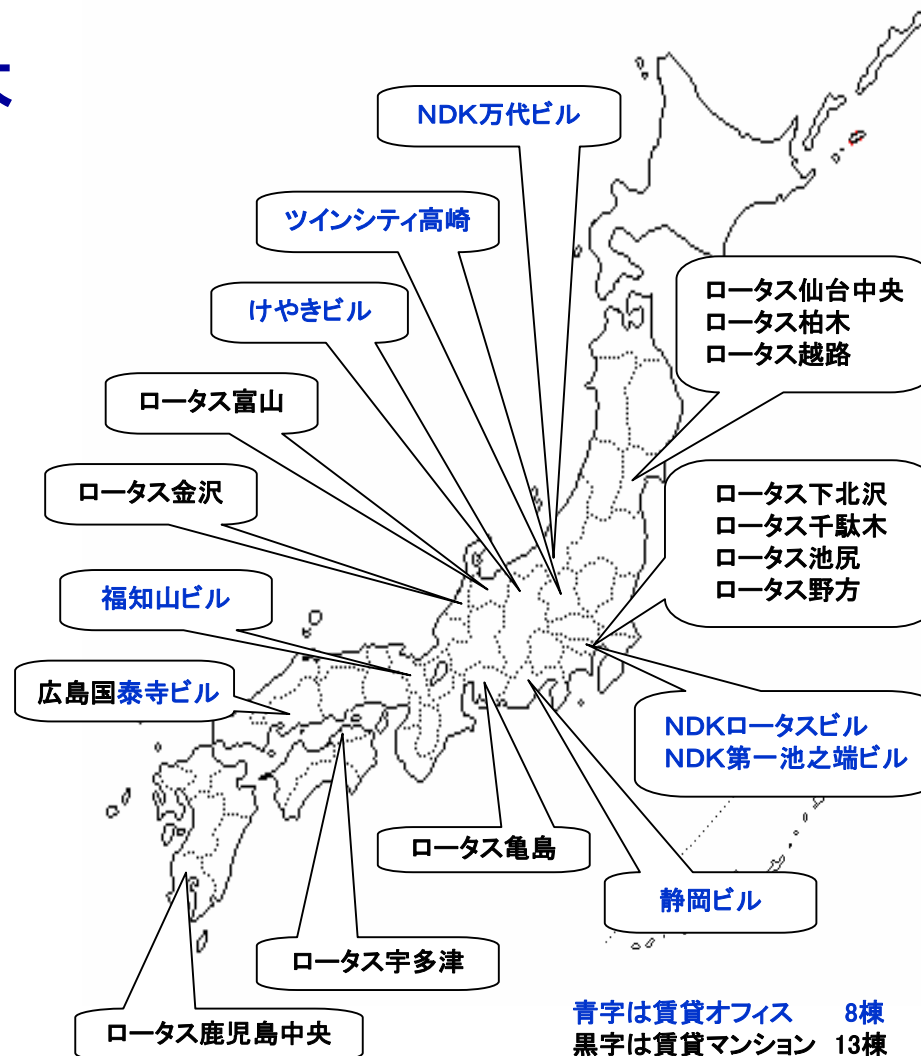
NDK万代ビル

ツインシティ高崎

けやきビル

ロータス仙台中央
ロータス柏木
ロータス越路

ロータス富山

ロータス金沢

ロータス下北沢
ロータス千駄木
ロータス池尻
ロータス野方

福知山ビル

広島国泰寺ビル

NDKロータスビル
NDK第一池之端ビル

ロータス亀島

静岡ビル

ロータス宇多津

ロータス鹿児島中央

青字は賃貸オフィス 8棟
黒字は賃貸マンション 13棟